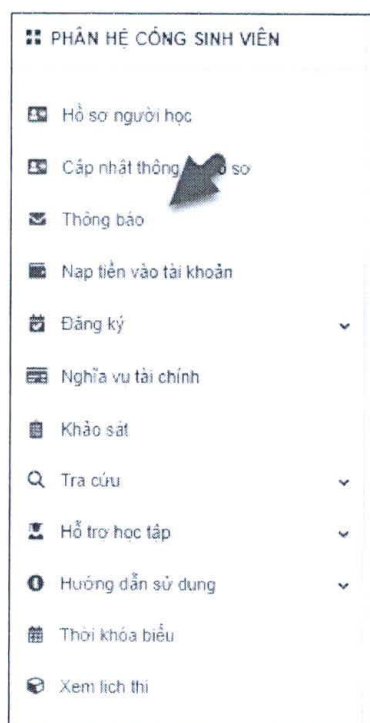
PHÂN HỆ CỔNG SINH VIÊN

Hồ sơ người học

Cập nhật thông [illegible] sơ

Thông báo

Nạp tiền vào tài khoản

Đăng ký

Nghĩa vụ tài chính

Khảo sát

Tra cứu

Hỗ trợ học tập

Hướng dẫn sử dụng

Thời khóa biểu

Xem lịch thi